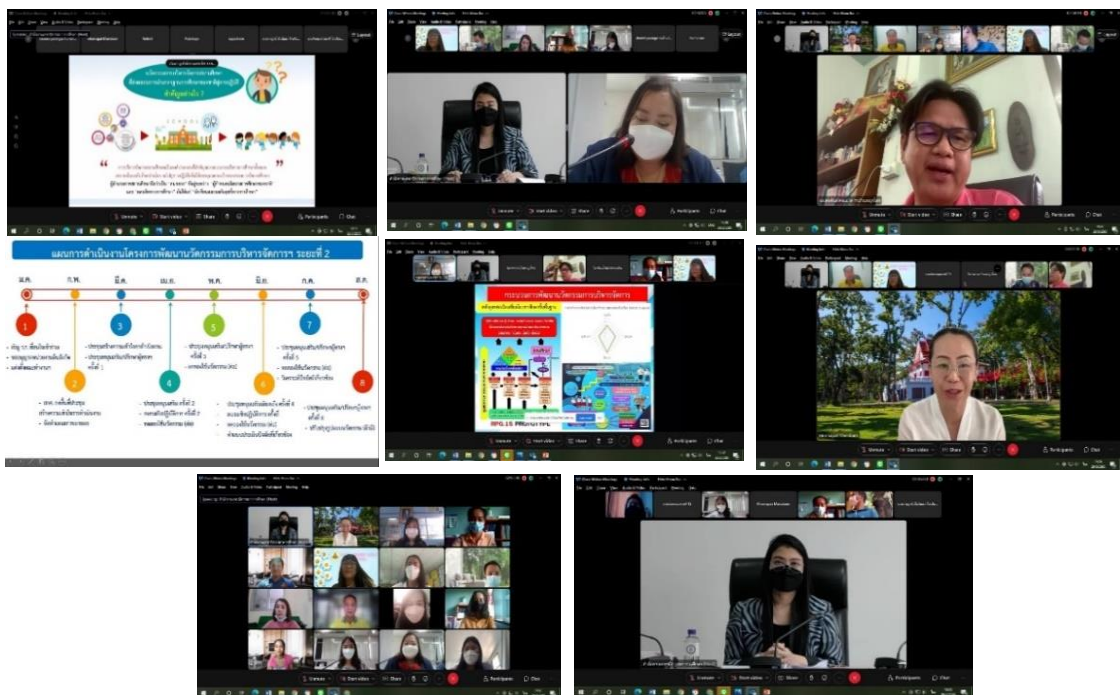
แผนการดำเนินงานโครงการพัฒนานวัตกรรมการบริหารจัดการ ระยะที่ 2

ม.ค.

ก.พ.

มี.ค.

เม.ย.

พ.ค.

มิ.ย.

ก.ค.

ส.ค.

1

2

3

4

5

6

7

8

กระบวนการพัฒนานวัตกรรมการบริหารจัดการ

RPG.15 PROMPT RPG

Unmute

Start video

Share

Participants

Chat